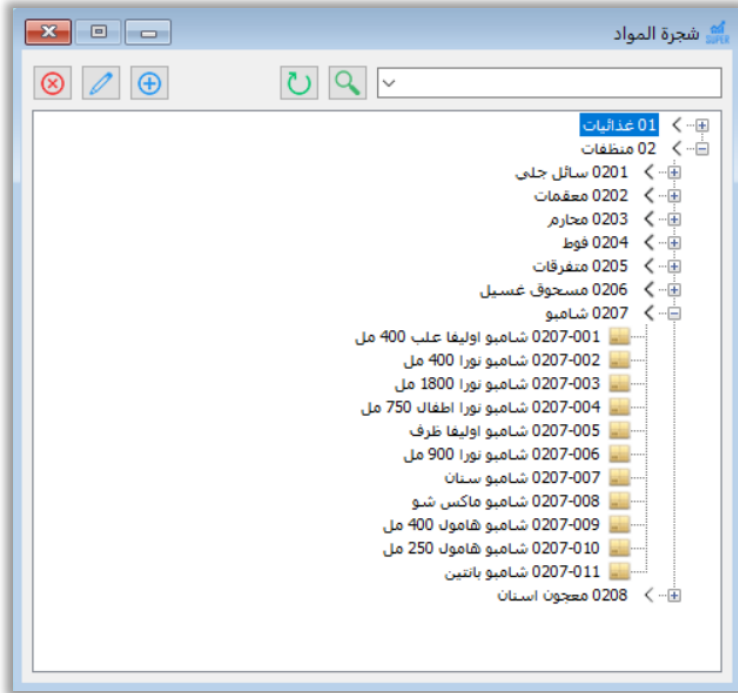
شجرة المواد

01 غذائيات
02 منظفات
0201 سائل جلى
0202 معقمات
0203 محارم
0204 فوط
0205 متفرقات
0206 مسحوق غسيل
0207 شامبو
0207-001 شامبو اوليفا علب 400 مل
0207-002 شامبو نورا 400 مل
0207-003 شامبو نورا 1800 مل
0207-004 شامبو نورا اطفال 750 مل
0207-005 شامبو اوليفا ظرف
0207-006 شامبو نورا 900 مل
0207-007 شامبو سنان
0207-008 شامبو ماكس شو
0207-009 شامبو هامول 400 مل
0207-010 شامبو هامول 250 مل
0207-011 شامبو بانتين
0208 معجون اسنان